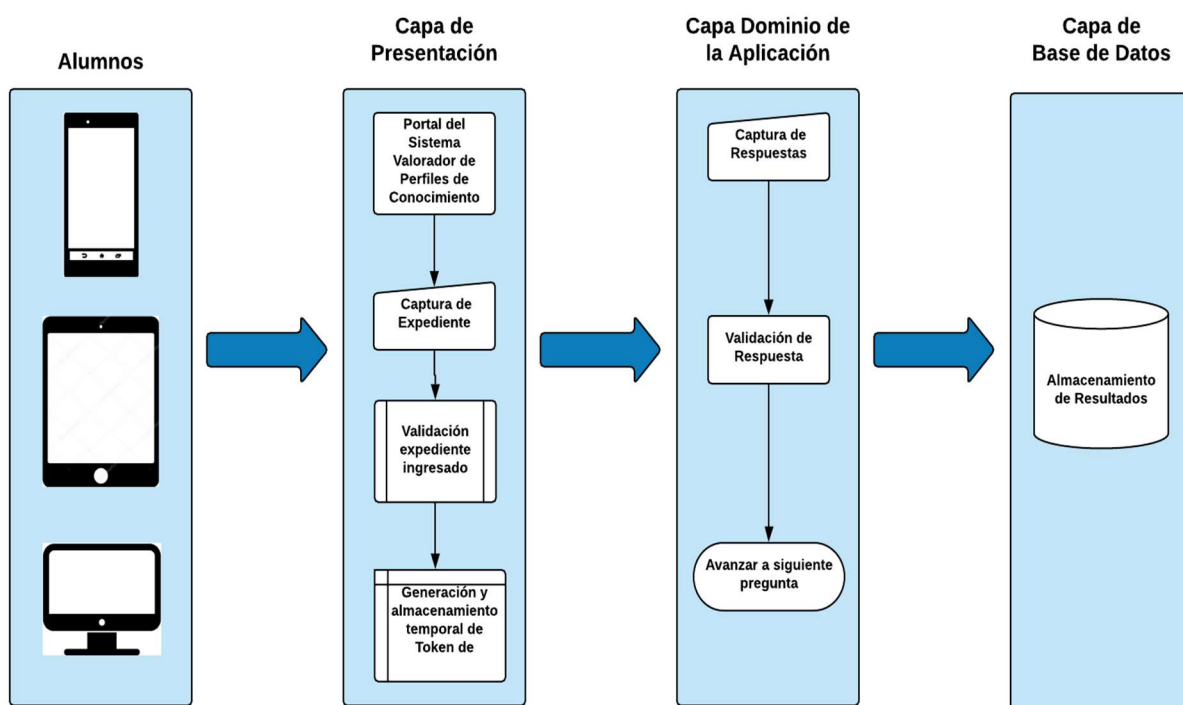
Alumnos

Capa de Presentación

Portal del Sistema Valorador de Perfiles de Conocimiento

Captura de Expediente

Validación expediente ingresado

Generación y almacenamiento temporal de Token de

Capa Dominio de la Aplicación

Captura de Respuestas

Validación de Respuesta

Avanzar a siguiente pregunta

Capa de Base de Datos

Almacenamiento de Resultados